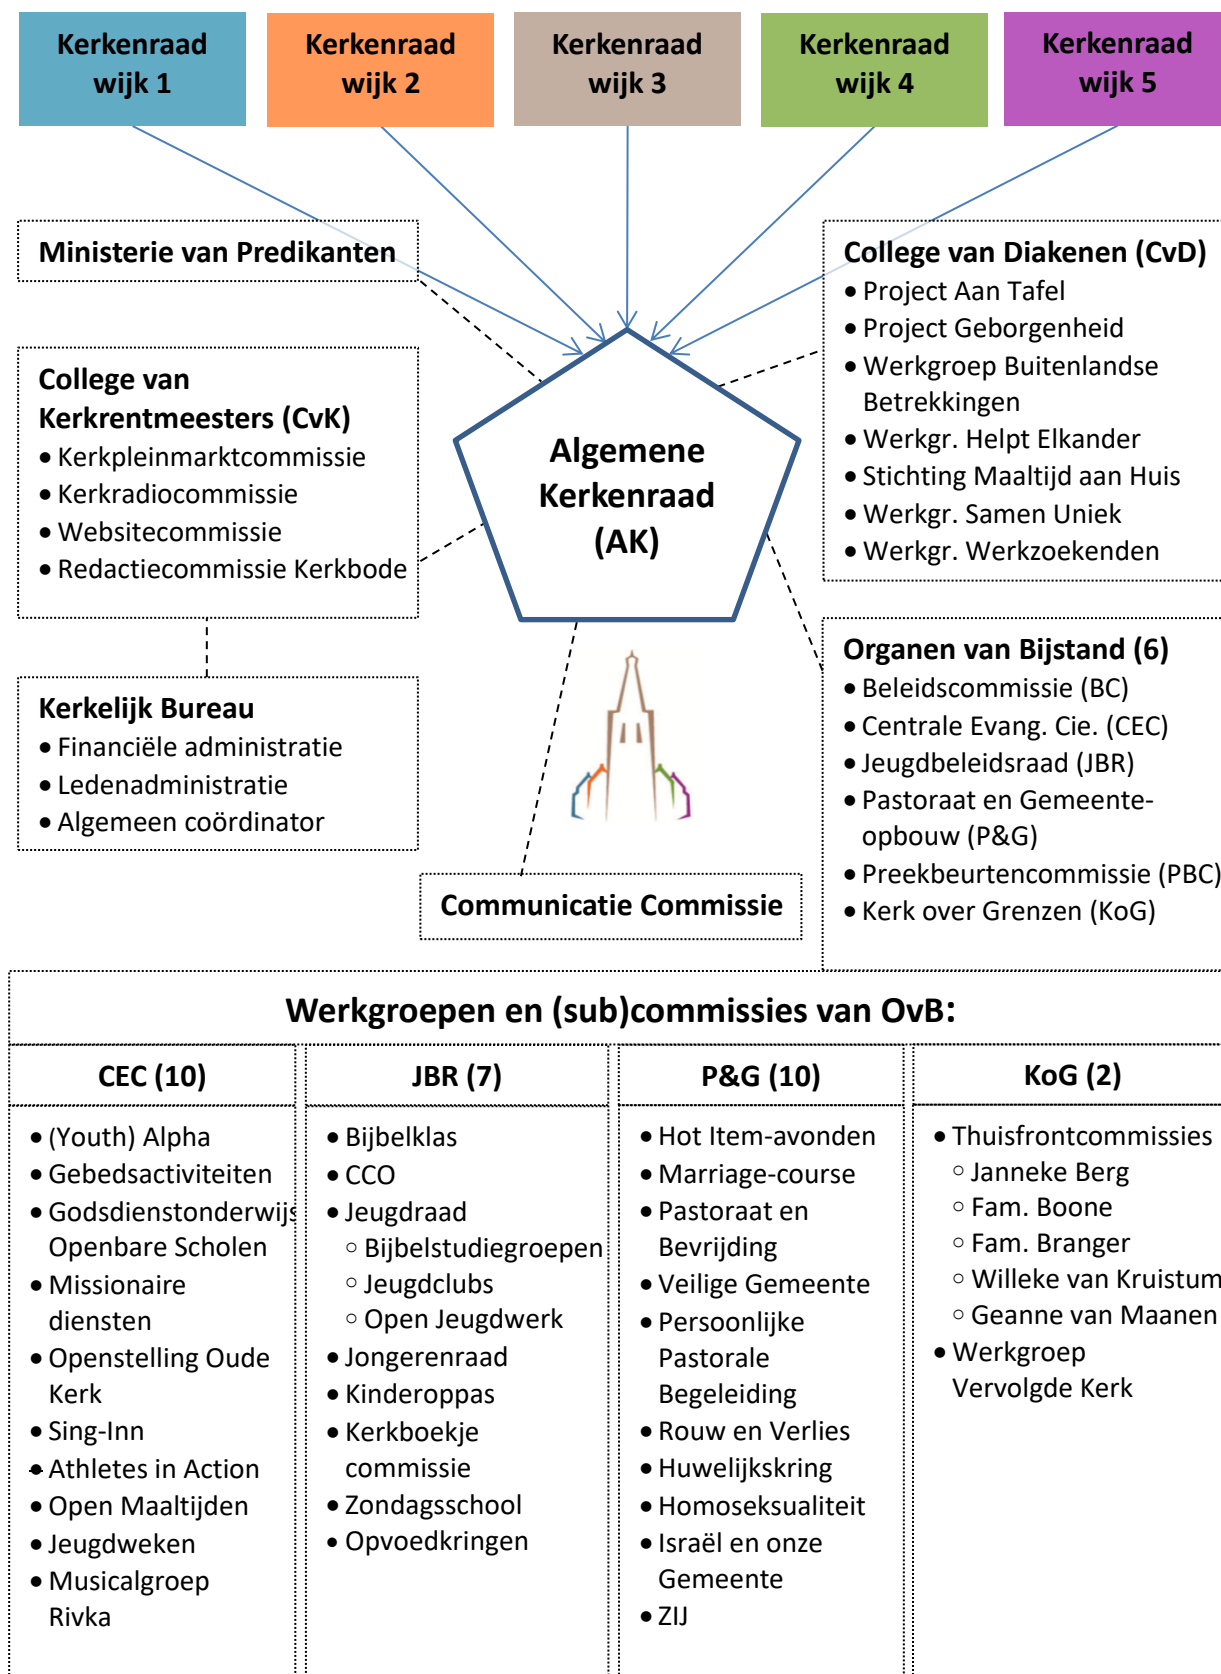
Kerkenraad wijk 1

Kerkenraad wijk 2

Kerkenraad wijk 3

Kerkenraad wijk 4

Kerkenraad wijk 5

Ministerie van Predikanten

College van Diakenen (CvD)
• Project Aan Tafel
• Project Geborgenheid
• Werkgroep Buitenlandse Betrekkingen
• Werkgr. Helpt Elkander
• Stichting Maaltijd aan Huis
• Werkgr. Samen Uniek
• Werkgr. Werkzoekenden

College van Kerkrentmeesters (CvK)
• Kerkpleinmarktcommissie
• Kerkradiocommissie
• Websitecommissie
• Redactiecommissie Kerkbode

Algemene Kerkenraad (AK)

Kerkelijk Bureau
• Financiële administratie
• Ledenadministratie
• Algemeen coördinator

Organen van Bijstand (6)
• Beleidscommissie (BC)
• Centrale Evang. Cie. (CEC)
• Jeugdbeleidsraad (JBR)
• Pastoraat en Gemeenteopbouw (P&G)
• Preekbeurtencommissie (PBC)
• Kerk over Grenzen (KoG)

Communicatie Commissie

Werkgroepen en (sub)commissies van OvB:

CEC (10)
• (Youth) Alpha
• Gebedsactiviteiten
• Godsdienstonderwijs Openbare Scholen
• Missionaire diensten
• Openstelling Oude Kerk
• Sing-Inn
• Athletes in Action
• Open Maaltijden
• Jeugdweken
• Musicalgroep Rivka

JBR (7)
• Bijbelklas
• CCO
• Jeugdraad
◦ Bijbelstudiegroepen
◦ Jeugdclubs
◦ Open Jeugdwerk
• Jongerenraad
• Kinderoppas
• Kerkboekje commissie
• Zondagsschool
• Opvoedkringen

P&G (10)
• Hot Item-avonden
• Marriage-course
• Pastoraat en Bevrijding
• Veilige Gemeente
• Persoonlijke Pastorale Begeleiding
• Rouw en Verlies
• Huwelijkskring
• Homoseksualiteit
• Israël en onze Gemeente
• ZIJ

KoG (2)
• Thuisfrontcommissies
◦ Janneke Berg
◦ Fam. Boone
◦ Fam. Branger
◦ Willeke van Kruistum
◦ Geanne van Maanen
• Werkgroep Vervolgde Kerk